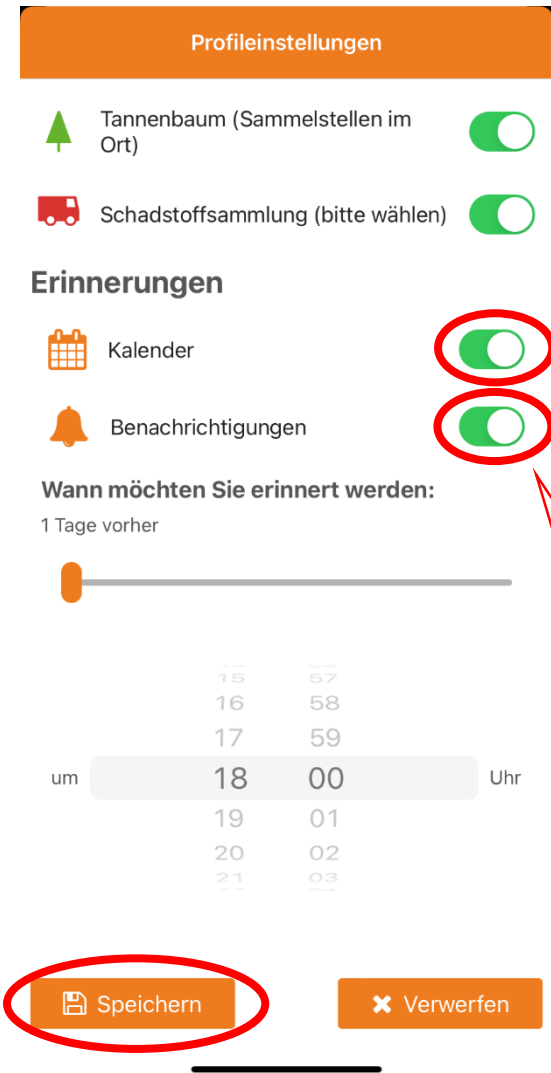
Profileinstellungen

Tannenbaum (Sammelstellen im Ort)

Schadstoffsammlung (bitte wählen)

Erinnerungen

Kalender

Benachrichtigungen

Wann möchten Sie erinnert werden:

1 Tage vorher

| | 15 | 57 | |
|---|---|---|---|
| | 16 | 58 | |
| | 17 | 59 | |
| um | 18 | 00 | Uhr |
| | 19 | 01 | |
| | 20 | 02 | |
| | 21 | 03 | |

Speichern

Verwerfen